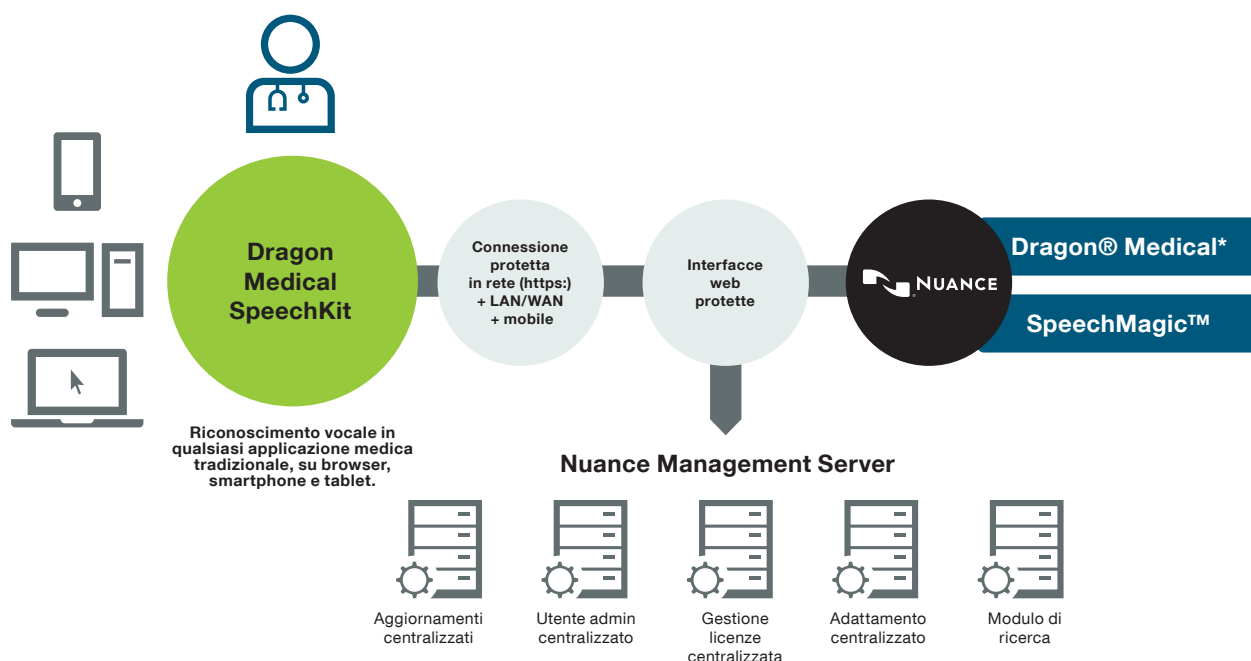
Dragon Medical SpeechKit

Connessione protetta in rete (https:) + LAN/WAN + mobile

Interfacce web protette

NUANCE

Dragon® Medical*

SpeechMagic™

Riconoscimento vocale in qualsiasi applicazione medica tradizionale, su browser, smartphone e tablet.

Nuance Management Server

Aggiornamenti centralizzati

Utente admin centralizzato

Gestione licenze centralizzata

Adattamento centralizzato

Modulo di ricerca